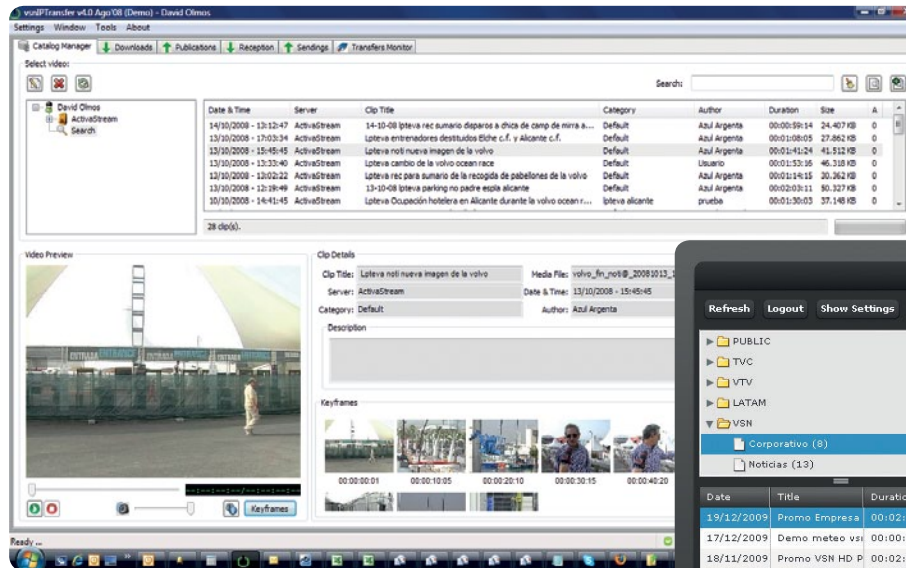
vsnIPTransfer v4.0 Ago'08 (Demo) - David Olmos

Settings Window Tools About

Catalog Manager | Downloads | Publications | Reception | Sendings | Transfers Monitor

Select video:

Search:

David Olmos
ActivaStream
Search

| Date & Time | Server | Clip Title | Category | Author | Duration | Size | A |
|---|---|---|---|---|---|---|---|
| 14/10/2008 - 13:12:47 | ActivaStream | 14-10-08 lpteva rec sumario disparos a chica de camp de mirra a... | Default | Azul Argenta | 00:00:59:14 | 24.407 KB | 0 |
| 13/10/2008 - 17:03:34 | ActivaStream | lpteva entrenadores destituidos Elche c.f. y Alicante c.f. | Default | Azul Argenta | 00:01:08:05 | 27.862 KB | 0 |
| 13/10/2008 - 15:45:45 | ActivaStream | lpteva noti nueva imagen de la volvo | Default | Azul Argenta | 00:01:41:24 | 41.512 KB | 0 |
| 13/10/2008 - 13:33:40 | ActivaStream | lpteva cambio de la volvo ocean race | Default | Usuario | 00:01:53:16 | 46.318 KB | 0 |
| 13/10/2008 - 13:02:22 | ActivaStream | lpteva rec para sumario de la recogida de pabellones de la volvo | Default | Azul Argenta | 00:01:14:15 | 30.262 KB | 0 |
| 13/10/2008 - 12:19:49 | ActivaStream | 13-10-08 lpteva parking no padre espla alicante | Default | Azul Argenta | 00:02:03:11 | 50.327 KB | 0 |
| 10/10/2008 - 14:41:45 | ActivaStream | lpteva Ocupación hotelera en Alicante durante la volvo ocean r... | lpteva alicante | prueba | 00:01:30:03 | 37.148 KB | 0 |

28 clip(s).

Video Preview

Clip Details

Clip Title: lpteva noti nueva imagen de la volvo
Media File: volvo_fin_noti@_20081013_1
Server: ActivaStream
Date & Time: 13/10/2008 - 15:45:45
Category: Default
Author: Azul Argenta

Description

Keyframes

00:00:00:01 00:00:10:05 00:00:20:10 00:00:30:15 00:00:40:20

Keyframes

Ready ...

Refresh Logout Show Settings

PUBLIC
TVC
VTV
LATAM
VSN
Corporativo (8)
Noticias (13)

| Date | Title | Duratio |
|---|---|---|
| 19/12/2009 | Promo Empresa | 00:02: |
| 17/12/2009 | Demo meteo vsı | 00:00: |
| 18/11/2009 | Promo VSN HD P | 00:00: |